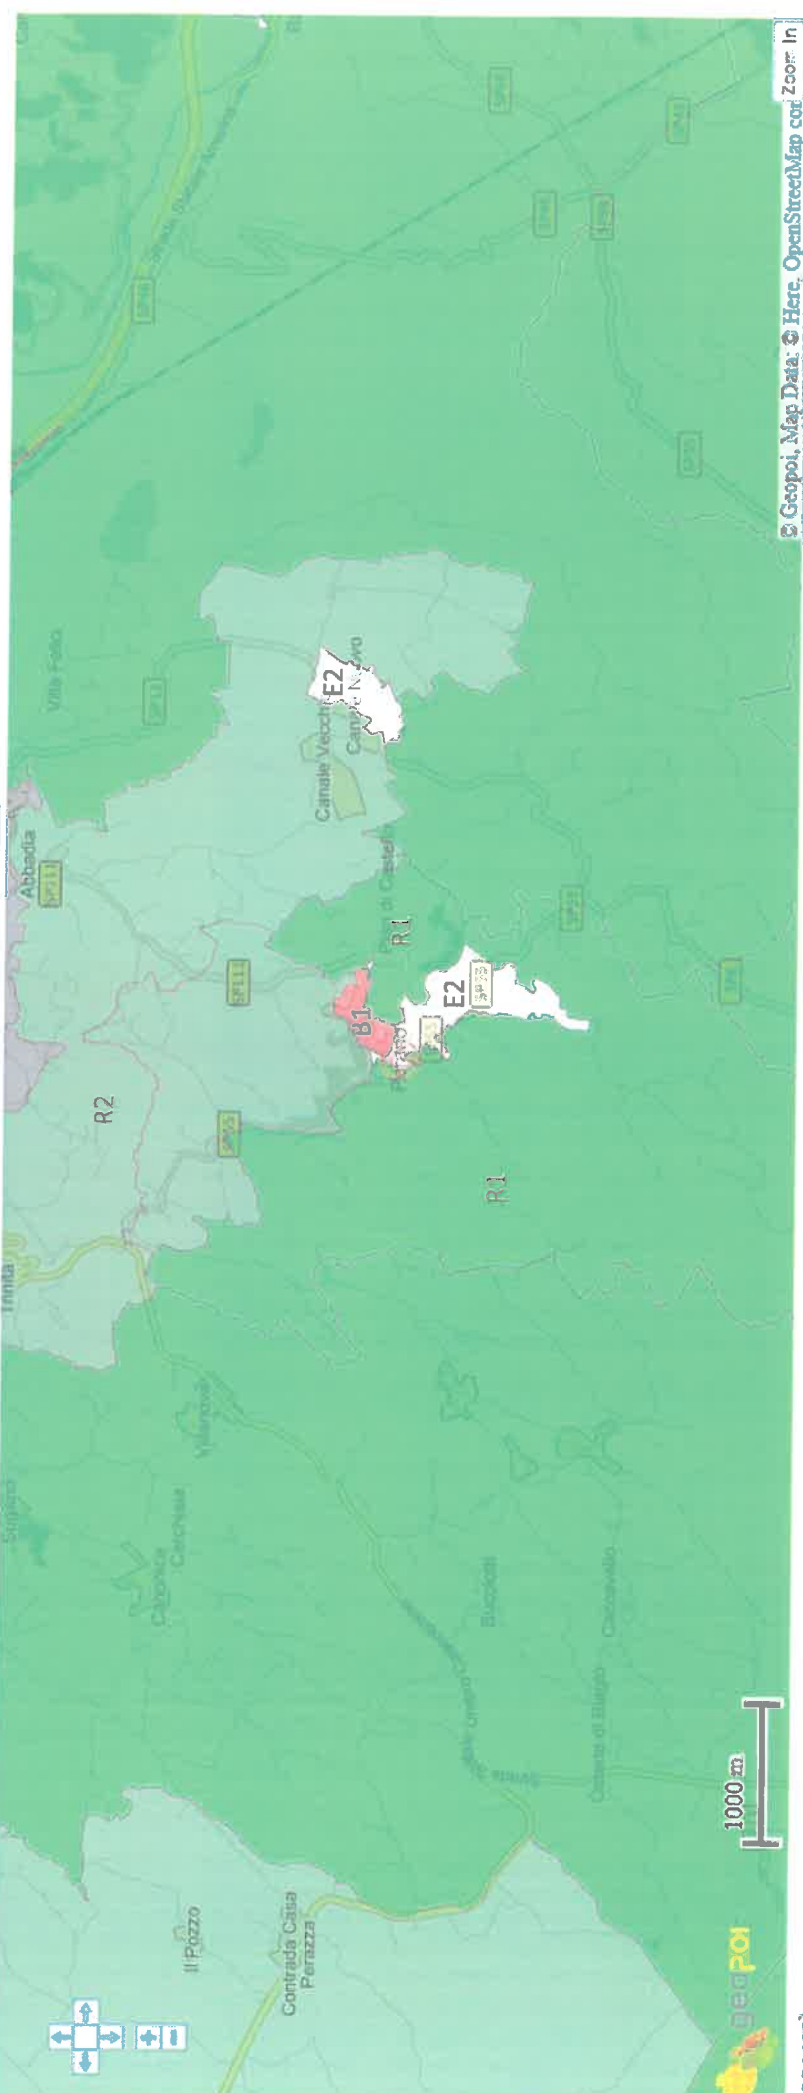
Villa Falio
Abbadia
Canale Vecchio
Canale Nuovo
E2
R1
E2
B1
R2
R1
Trinita
Villanova
Stigliano
Cerchiaie
Bucciolo
Caciavallo
Il Pozzo
Contrada Casa Perazza
1000 m
geoPoi
© Geopoi, Map Data: © Here, OpenStreetMap co
Zoom In